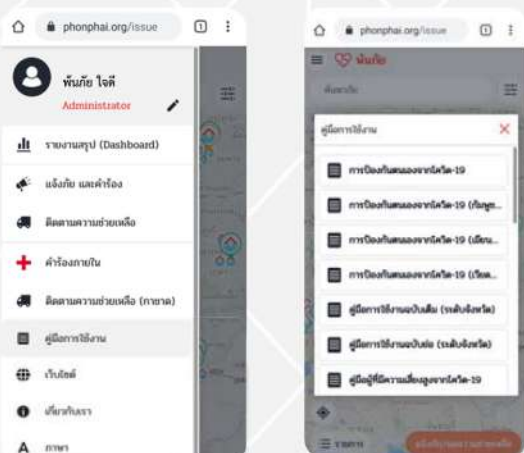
phonphai.org/issue

1

พันภัย ใจดี

Administrator

รายงานสรุป (Dashboard)

แจ้งภัย และคำร้อง

ติดตามความช่วยเหลือ

คำร้องภายใน

ติดตามความช่วยเหลือ (ภายใต้)

คู่มือการใช้งาน

เว็บไซต์

เกี่ยวกับเรา

ภาษา

phonphai.org/issue

1

พันภัย

คู่มือการใช้งาน

การป้องกันตนเองจากโควิด-19

การป้องกันตนเองจากโควิด-19 (กัมพู...

การป้องกันตนเองจากโควิด-19 (เมียน...

การป้องกันตนเองจากโควิด-19 (เวียด...

คู่มือการใช้งานฉบับเต็ม (ระดับจังหวัด)

คู่มือการใช้งานฉบับย่อ (ระดับจังหวัด)

คู่มือผู้ที่มีความเสี่ยงสูงจากโควิด-19

รายการ

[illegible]